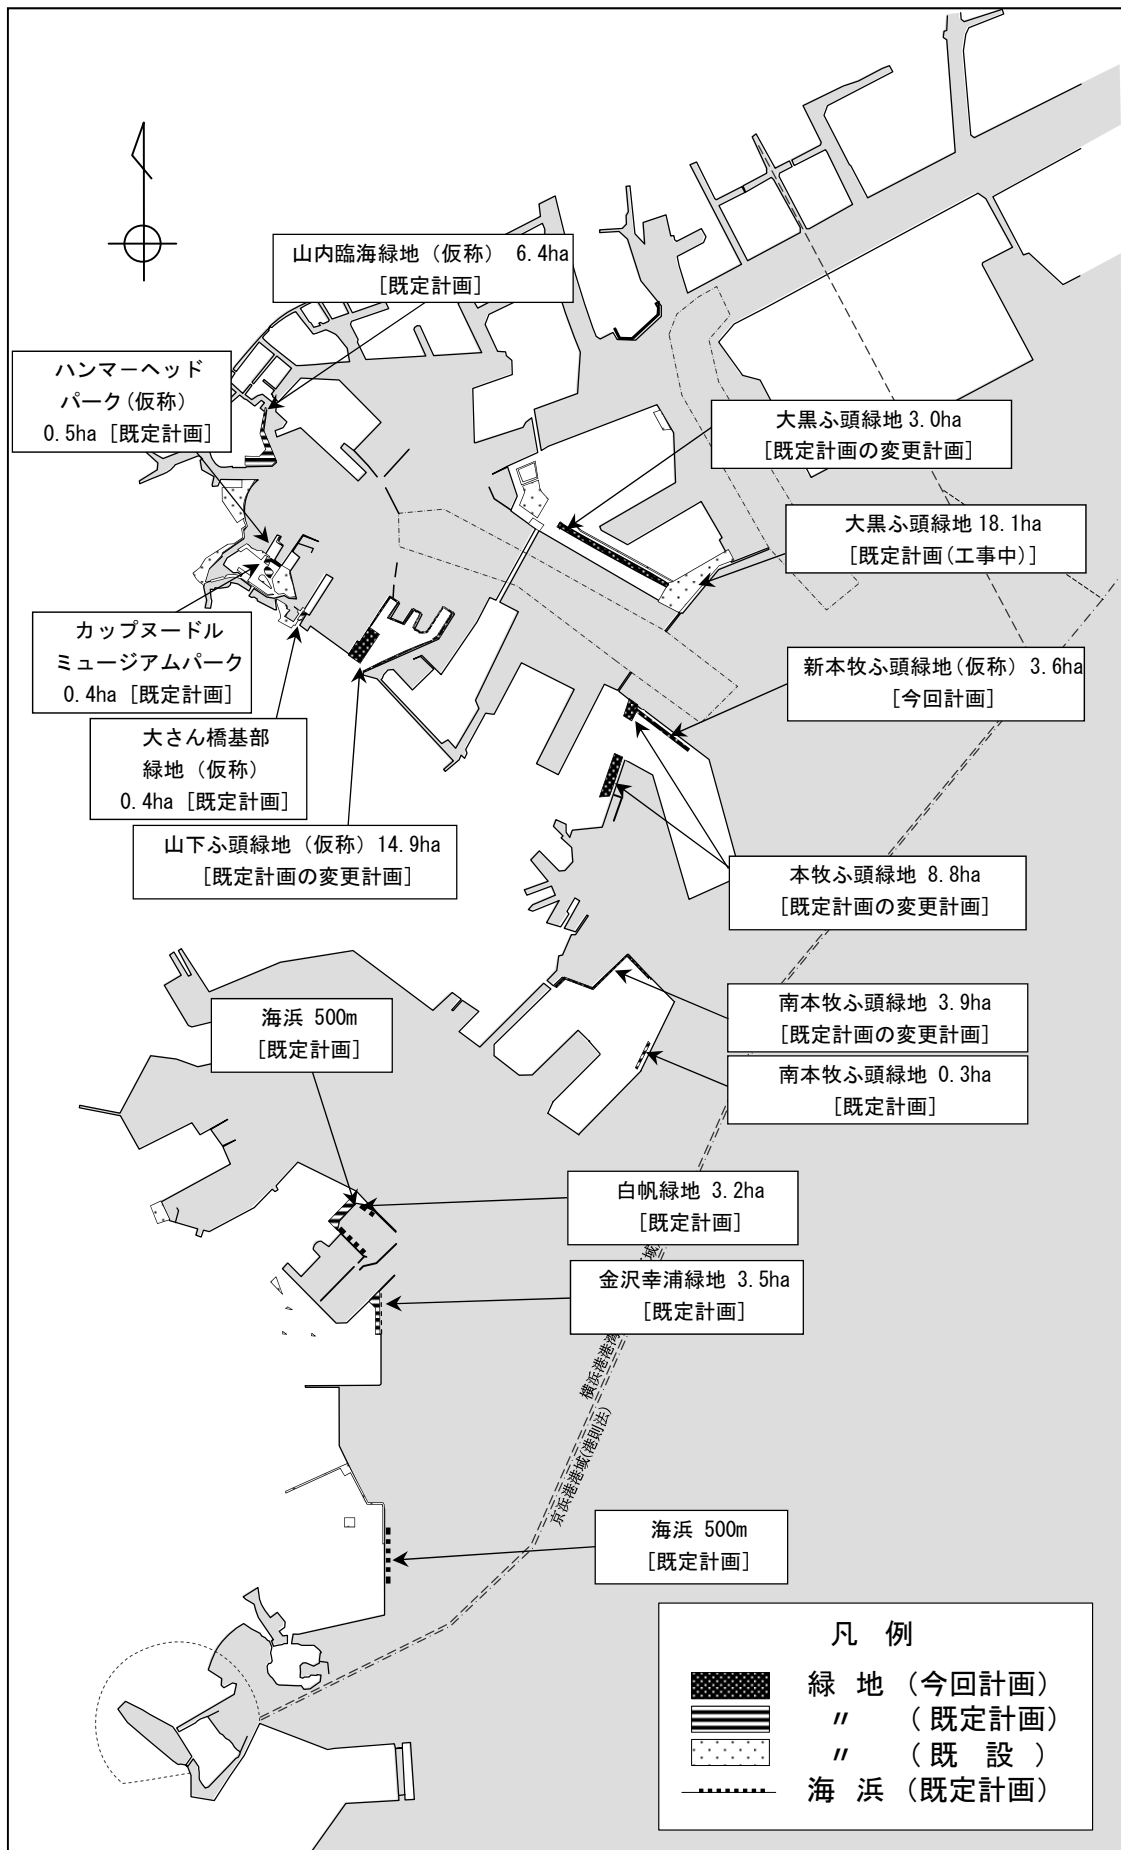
山内臨海緑地（仮称） 6.4ha
［既定計画］

ハンマーヘッド
パーク（仮称）
0.5ha［既定計画］

大黒ふ頭緑地 3.0ha
［既定計画の変更計画］

大黒ふ頭緑地 18.1ha
［既定計画（工事中）］

カップヌードル
ミュージアムパーク
0.4ha［既定計画］

新本牧ふ頭緑地（仮称） 3.6ha
［今回計画］

大さん橋基部
緑地（仮称）
0.4ha［既定計画］

山下ふ頭緑地（仮称） 14.9ha
［既定計画の変更計画］

本牧ふ頭緑地 8.8ha
［既定計画の変更計画］

南本牧ふ頭緑地 3.9ha
［既定計画の変更計画］

海浜 500m
［既定計画］

南本牧ふ頭緑地 0.3ha
［既定計画］

白帆緑地 3.2ha
［既定計画］

金沢幸浦緑地 3.5ha
［既定計画］

横浜港港域

京浜港港域(港則法)

海浜 500m
［既定計画］

凡 例
緑 地 （今回計画）
〃 （既定計画）
〃 （既 設 ）
海 浜 （既定計画）